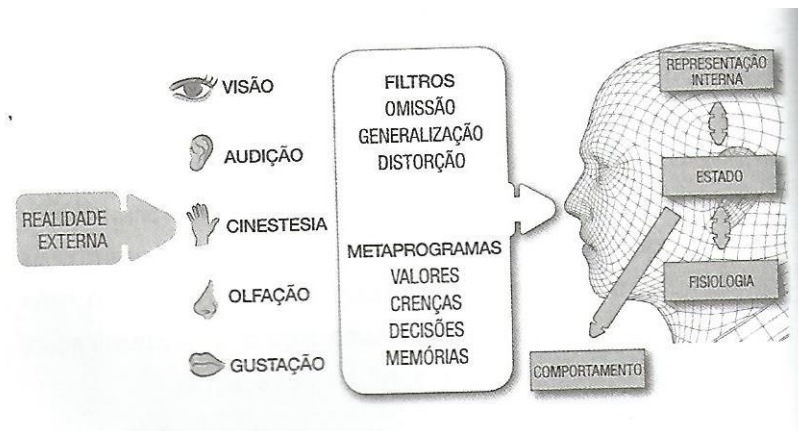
REALIDADE EXTERNA

VISÃO

AUDIÇÃO

CINESTESIA

OLFAÇÃO

GUSTAÇÃO

FILTROS
OMISSÃO
GENERALIZAÇÃO
DISTORÇÃO

METAPROGRAMAS
VALORES
CRENÇAS
DECISÕES
MEMÓRIAS

REPRESENTAÇÃO INTERNA

ESTADO

FISIOLOGIA

COMPORTAMENTO